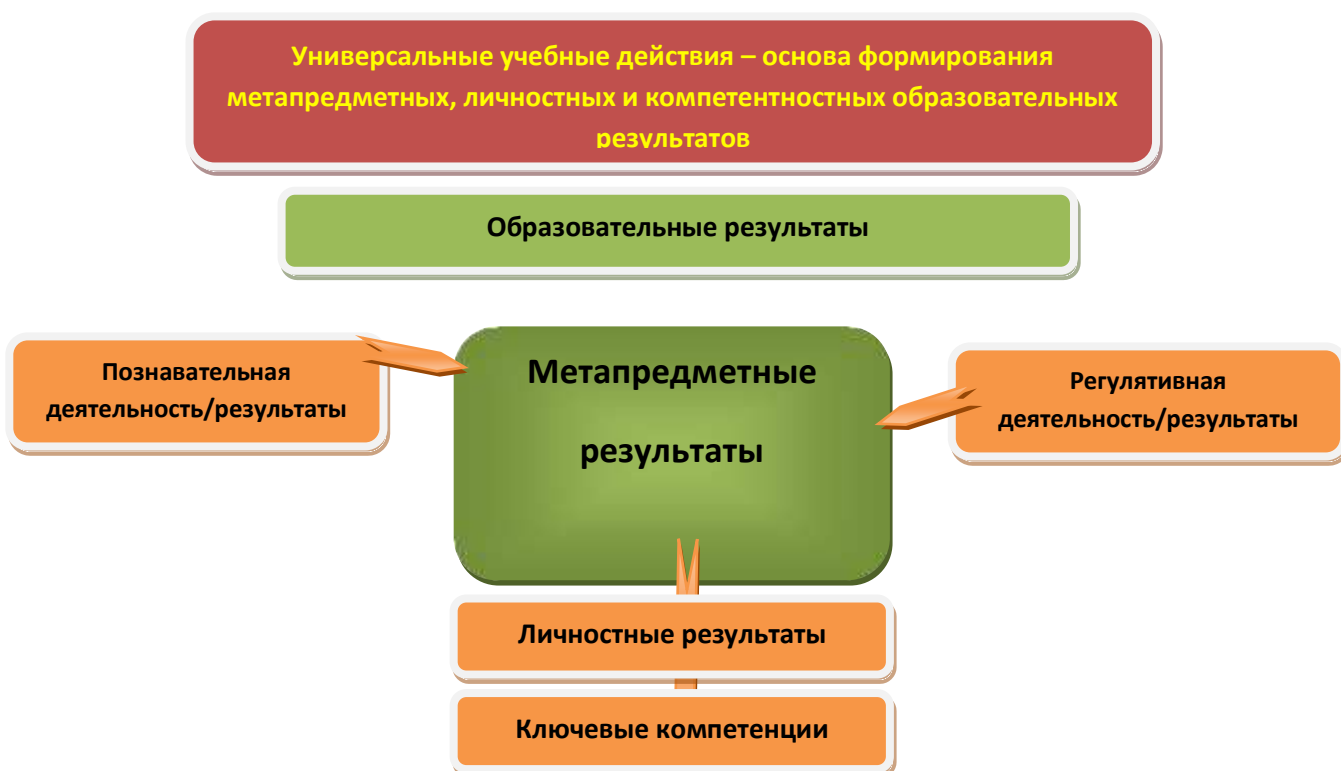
Универсальные учебные действия – основа формирования метапредметных, личностных и компетентностных образовательных результатов

Образовательные результаты

Познавательная деятельность/результаты

Метапредметные результаты

Регулятивная деятельность/результаты

Личностные результаты

Ключевые компетенции